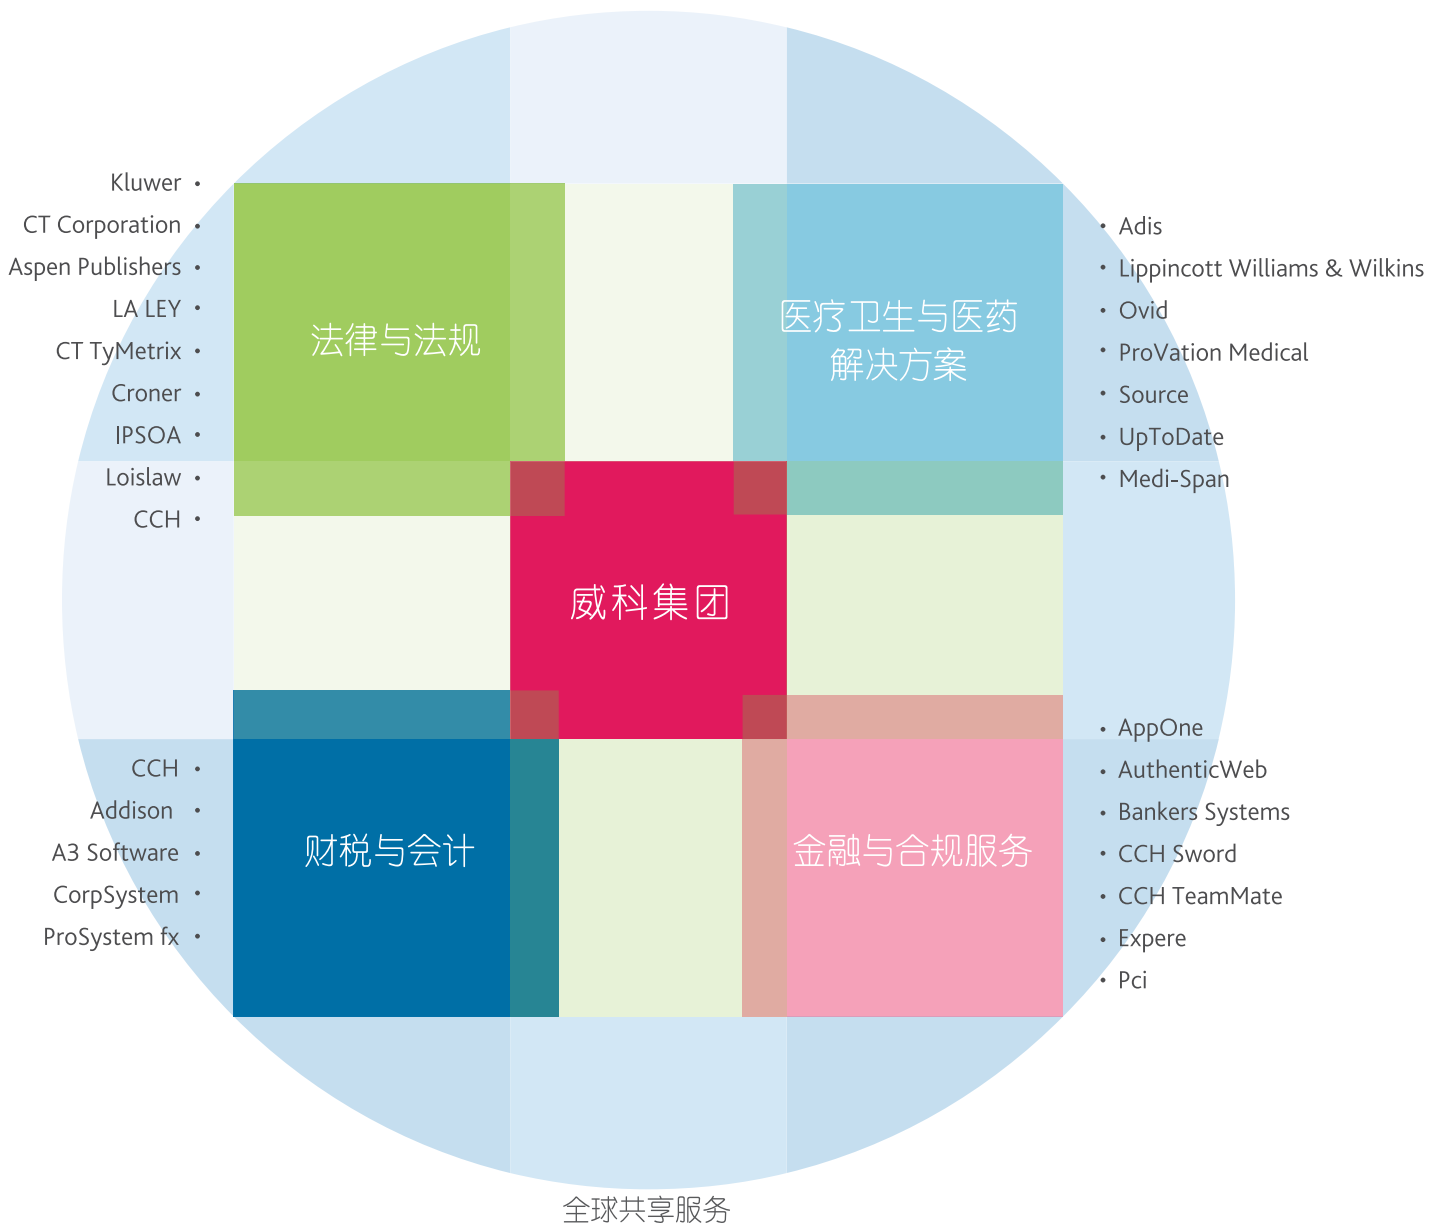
Kluwer •
CT Corporation •
Aspen Publishers •
LA LEY •
CT TyMetrix •
Croner •
IPSOA •
Loislaw •
CCH •

法律与法规

医疗卫生与医药解决方案

• Adis
• Lippincott Williams & Wilkins
• Ovid
• ProVation Medical
• Source
• UpToDate
• Medi-Span

威科集团

CCH •
Addison •
A3 Software •
CorpSystem •
ProSystem fx •

财税与会计

金融与合规服务

• AppOne
• AuthenticWeb
• Bankers Systems
• CCH Sword
• CCH TeamMate
• Expere
• Pci

全球共享服务